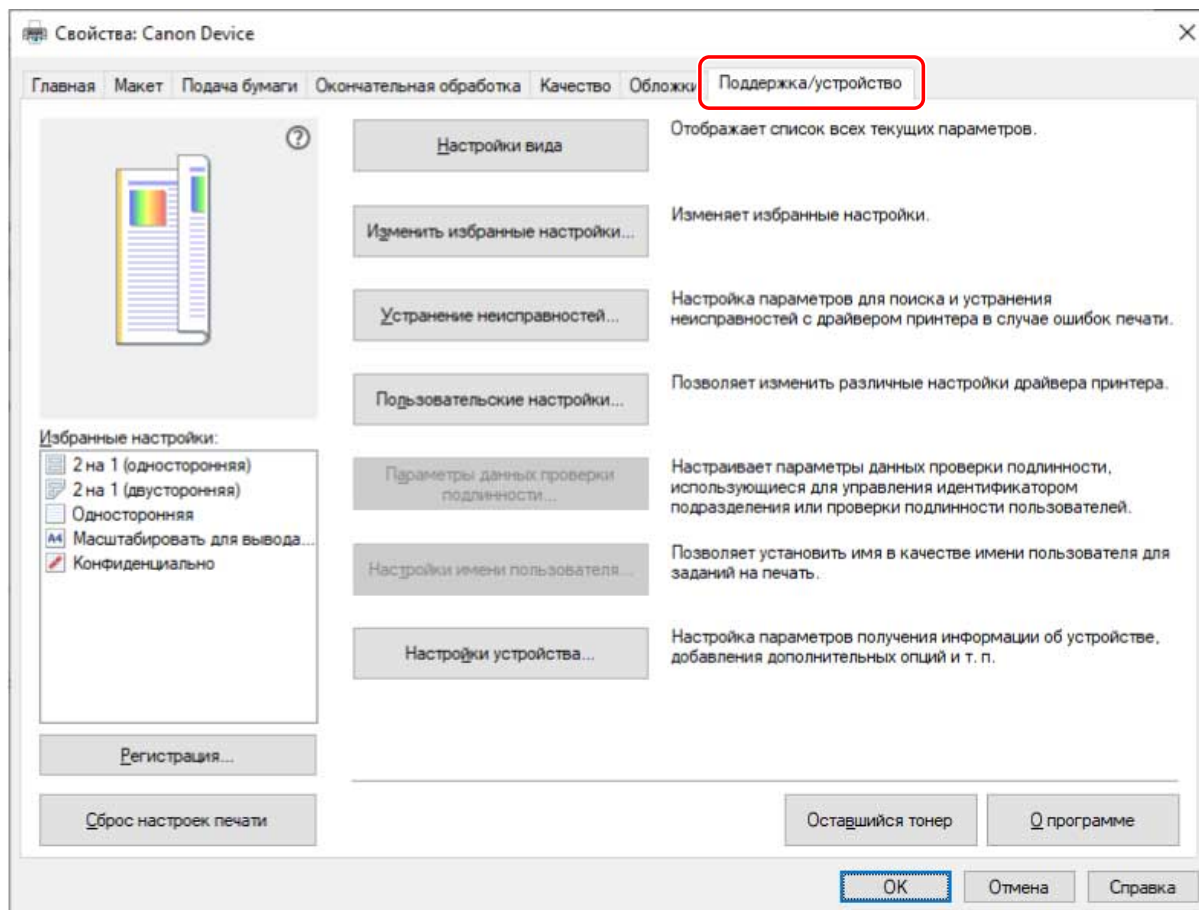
Свойства: Canon Device

Главная | Макет | Подача бумаги | Окончательная обработка | Качество | Обложки | Поддержка/устройство

?

Настройки вида
Отображает список всех текущих параметров.

Изменить избранные настройки...
Изменяет избранные настройки.

Устранение неисправностей...
Настройка параметров для поиска и устранения неисправностей с драйвером принтера в случае ошибок печати.

Пользовательские настройки...
Позволяет изменить различные настройки драйвера принтера.

Параметры данных проверки подлинности...
Настраивает параметры данных проверки подлинности, использующиеся для управления идентификатором подразделения или проверки подлинности пользователей.

Настройки имени пользователя...
Позволяет установить имя в качестве имени пользователя для заданий на печать.

Настройки устройства...
Настройка параметров получения информации об устройстве, добавления дополнительных опций и т. п.

Избранные настройки:
2 на 1 (односторонняя)
2 на 1 (двусторонняя)
Односторонняя
Масштабировать для вывода...
Конфиденциально

Регистрация...

Сброс настроек печати

Оставшийся тонер

О программе

OK

Отмена

Справка